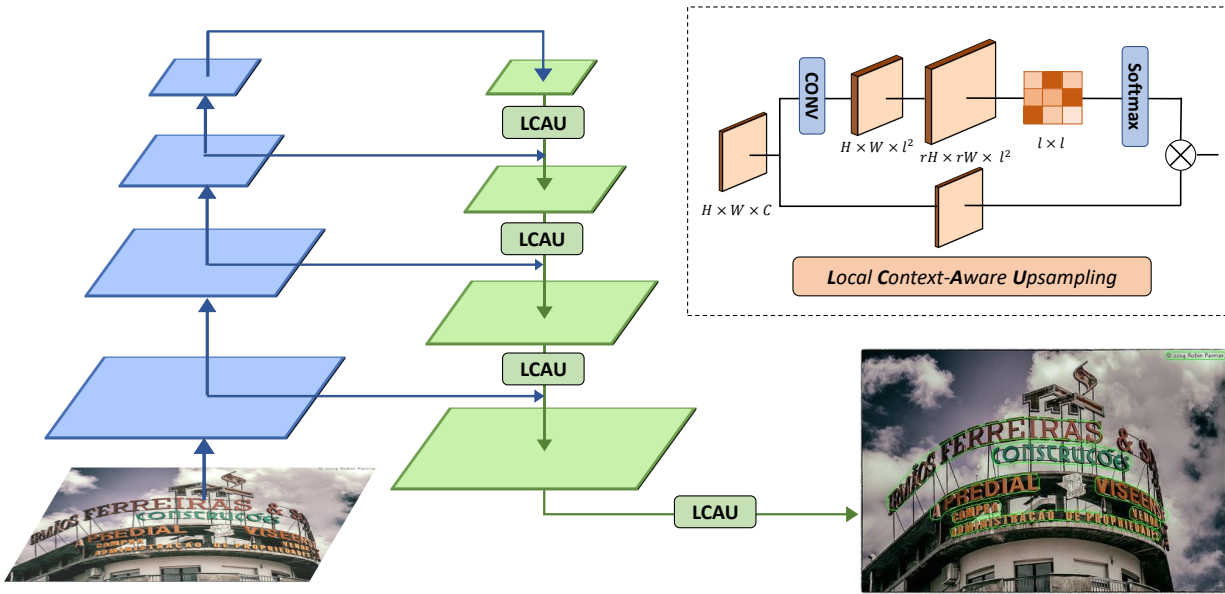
LCAU

LCAU

LCAU

LCAU

CONV

Softmax

$H \times W \times l^2$

$rH \times rW \times l^2$

$l \times l$

$H \times W \times C$

Local Context-Aware Upsampling

© 2004 Robin Parmar

IRMÃOS FERREIRAS & SA

CONSTRUÇÕES

A PREDIAL VISEENSE

CAMPAR

ADMINISTRAÇÃO DE PROPRIEDADES

© 2004 Robin Parmar

IRMÃOS FERREIRAS & SA

CONSTRUÇÕES

A PREDIAL VISEENSE

CAMPAR

ADMINISTRAÇÃO DE PROPRIEDADES